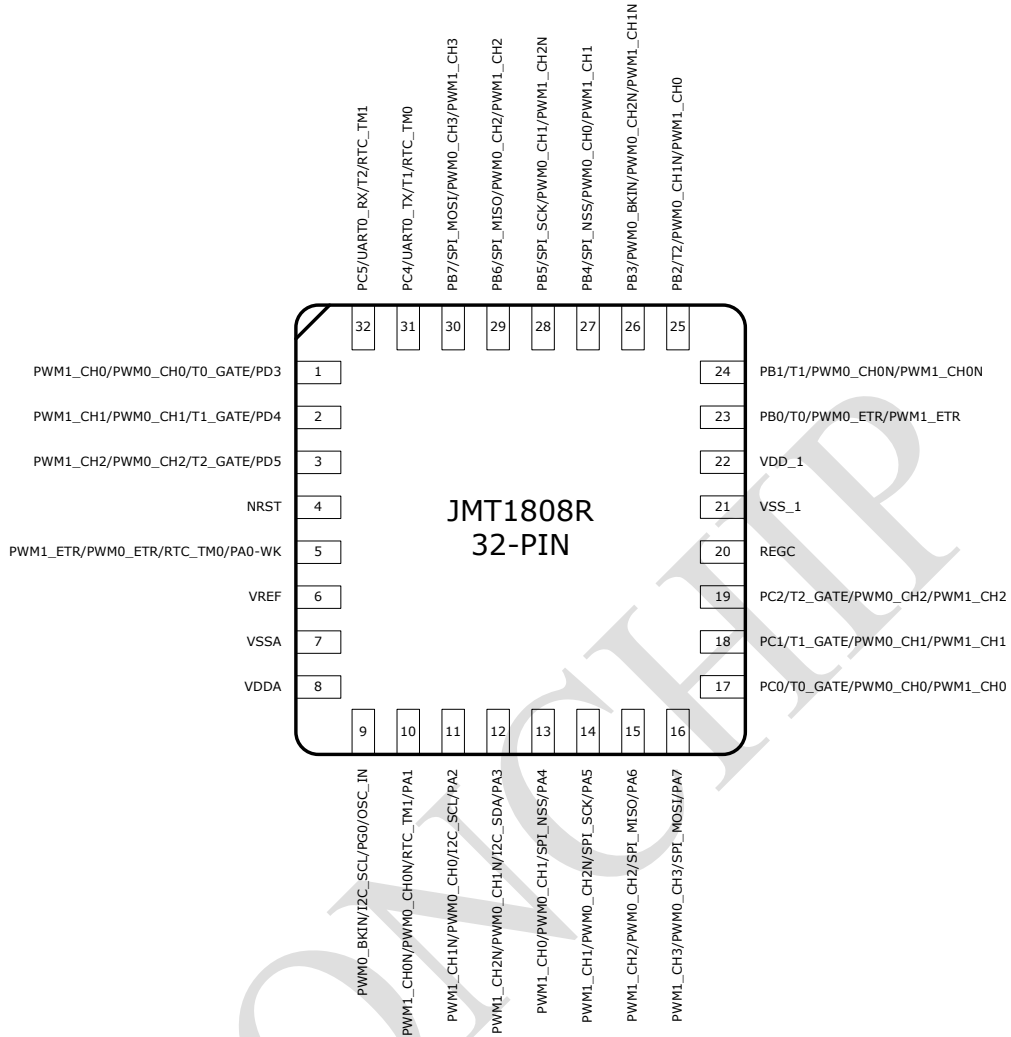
PC5/UART0_RX/T2/RTC_TM1
PC4/UART0_TX/T1/RTC_TM0
PB7/SPI_MOSI/PWM0_CH3/PWM1_CH3
PB6/SPI_MISO/PWM0_CH2/PWM1_CH2
PB5/SPI_SCK/PWM0_CH1/PWM1_CH2N
PB4/SPI_NSS/PWM0_CH0/PWM1_CH1
PB3/PWM0_BKIN/PWM0_CH2N/PWM1_CH1N
PB2/T2/PWM0_CH1N/PWM1_CH0

32 31 30 29 28 27 26 25

PWM1_CH0/PWM0_CH0/T0_GATE/PD3 1
PWM1_CH1/PWM0_CH1/T1_GATE/PD4 2
PWM1_CH2/PWM0_CH2/T2_GATE/PD5 3
NRST 4
PWM1_ETR/PWM0_ETR/RTC_TM0/PA0-WK 5
VREF 6
VSSA 7
VDDA 8

JMT1808R
32-PIN

24 PB1/T1/PWM0_CH0N/PWM1_CH0N
23 PB0/T0/PWM0_ETR/PWM1_ETR
22 VDD_1
21 VSS_1
20 REGC
19 PC2/T2_GATE/PWM0_CH2/PWM1_CH2
18 PC1/T1_GATE/PWM0_CH1/PWM1_CH1
17 PC0/T0_GATE/PWM0_CH0/PWM1_CH0

9 10 11 12 13 14 15 16

PWM0_BKIN/I2C_SCL/PG0/OSC_IN
PWM1_CH0N/PWM0_CH0N/RTC_TM1/PA1
PWM1_CH1N/PWM0_CH0/I2C_SCL/PA2
PWM1_CH2N/PWM0_CH1N/I2C_SDA/PA3
PWM1_CH0/PWM0_CH1/SPI_NSS/PA4
PWM1_CH1/PWM0_CH2N/SPI_SCK/PA5
PWM1_CH2/PWM0_CH2/SPI_MISO/PA6
PWM1_CH3/PWM0_CH3/SPI_MOSI/PA7

CONCHIP